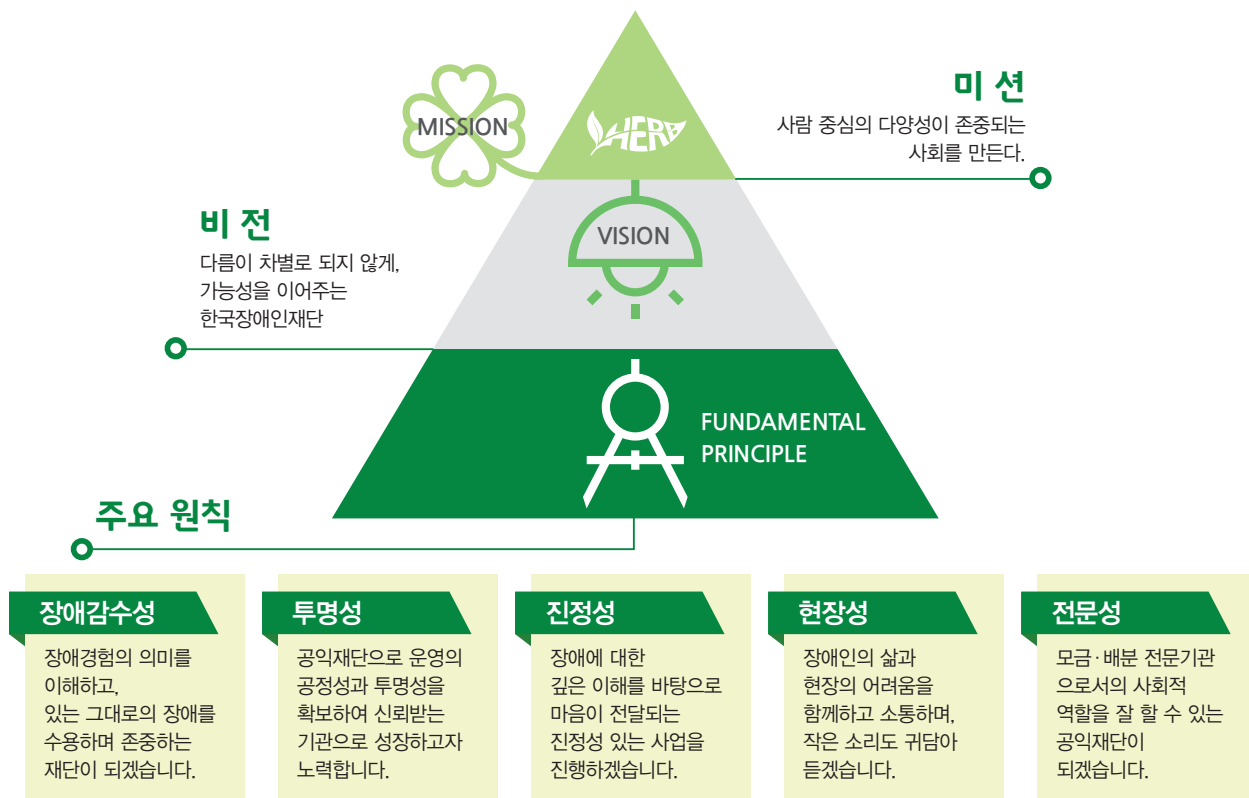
MISSION

HERB

미 션

사람 중심의 다양성이 존중되는 사회를 만든다.

VISION

비 전

다름이 차별로 되지 않게, 가능성을 이어주는 한국장애인재단

FUNDAMENTAL PRINCIPLE

주요 원칙

장애감수성

장애경험의 의미를 이해하고, 있는 그대로의 장애를 수용하며 존중하는 재단이 되겠습니다.

투명성

공익재단으로 운영의 공정성과 투명성을 확보하여 신뢰받는 기관으로 성장하고자 노력합니다.

진정성

장애에 대한 깊은 이해를 바탕으로 마음이 전달되는 진정성 있는 사업을 진행하겠습니다.

현장성

장애인의 삶과 현장의 어려움을 함께하고 소통하며, 작은 소리도 귀담아 듣겠습니다.

전문성

모금·배분 전문기관으로서의 사회적 역할을 잘 할 수 있는 공익재단이 되겠습니다.